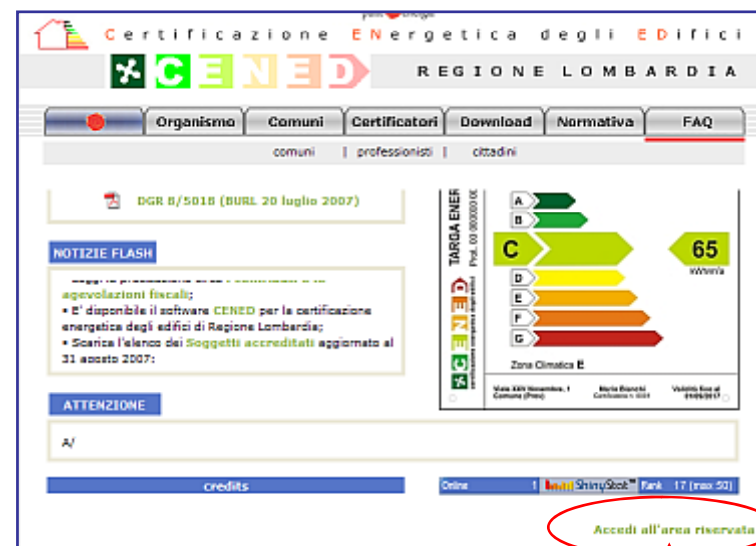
Certificazione ENergetica degli EDifici

CENED

REGIONE LOMBARDIA

Organismo | Comuni | Certificatori | Download | Normativa | FAQ

comuni | professionisti | cittadini

DGR 8/5018 (BURL 20 luglio 2007)

NOTIZIE FLASH

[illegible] agevolazioni fiscali;

• E' disponibile il software CENED per la certificazione energetica degli edifici di Regione Lombardia;

• Scarica l'elenco dei Soggetti accreditati aggiornato al 31 agosto 2007:

ATTENZIONE

A/

TARGA ENER

A
B
C
D
E
F
G

65
kWh/m²a

Zona Climatica E

Viale XXV Novembre, 1 Comune (Prov)

Mario Bianchi

Validità fino al 01/09/2017

credits

Online 1 ShinyStat™ Rank 17 (max 50)

Accedi all'area riservata